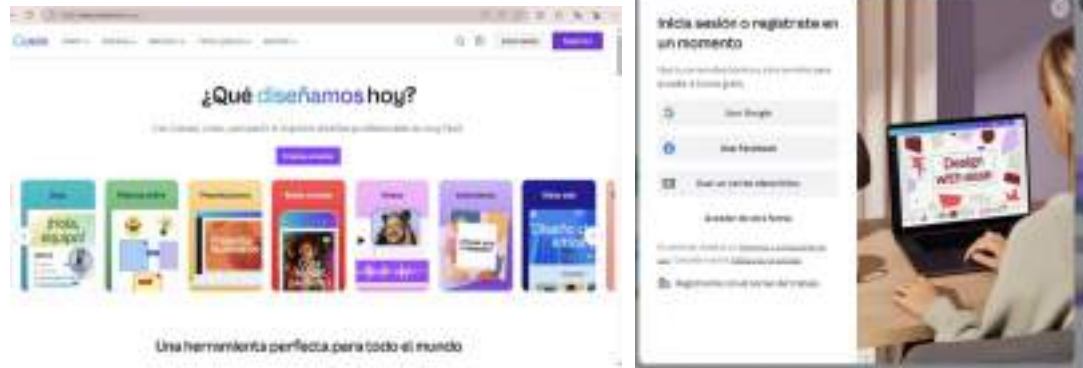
¿Qué diseñamos hoy?

Una herramienta perfecta para todo el mundo

¡Hola, equipo!

Inicia sesión o regístrate en un momento

Usa Google

Usa Facebook

Usar un correo electrónico

Acceder de otra forma

Design with ease